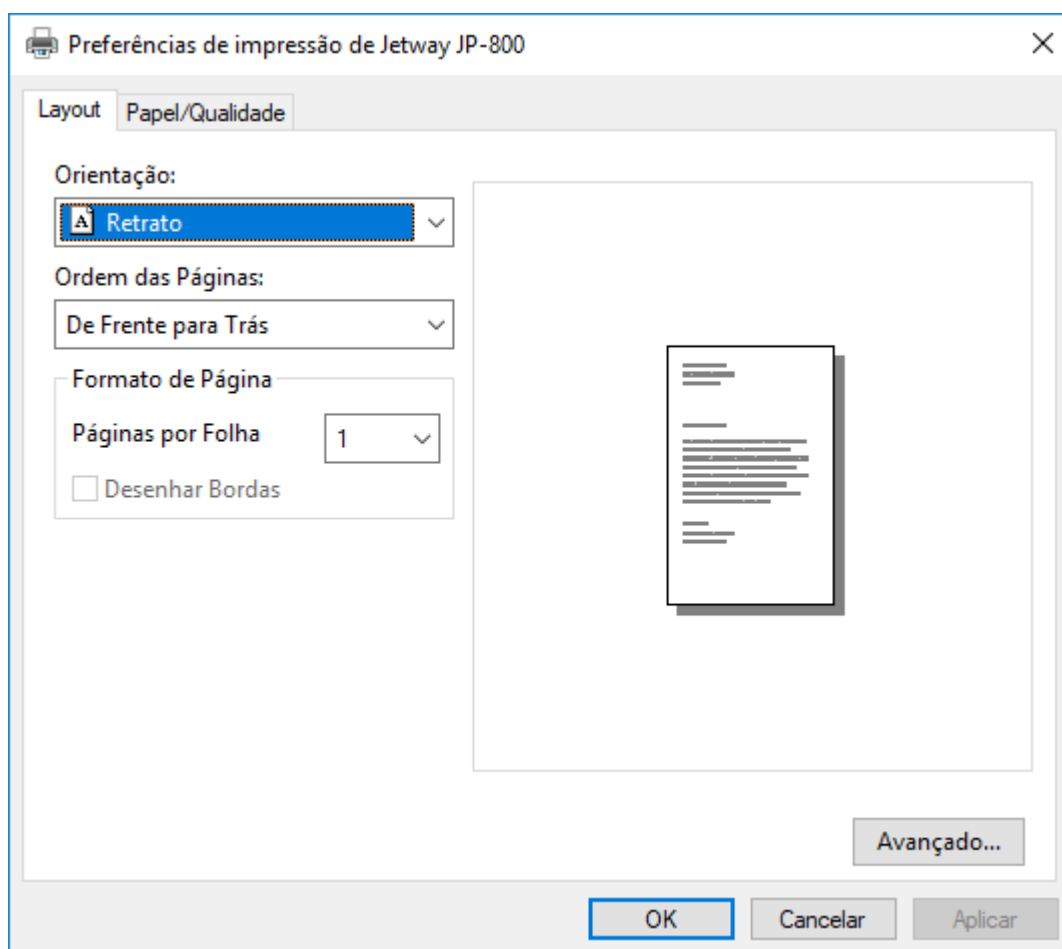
Preferências de impressão de Jetway JP-800

×

Layout

Papel/Qualidade

Orientação:

A Retrato

Ordem das Páginas:

De Frente para Trás

Formato de Página

Páginas por Folha

1

Desenhar Bordas

Avançado...

OK

Cancelar

Aplicar